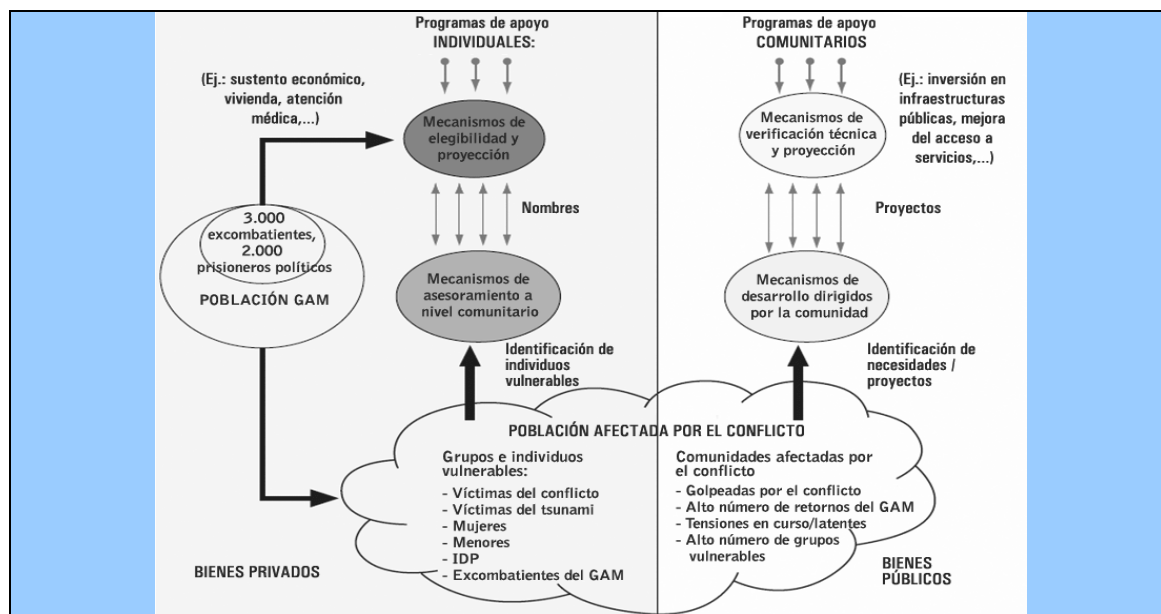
Programas de apoyo
INDIVIDUALES:

(Ej.: sustento económico, vivienda, atención médica,...)

Mecanismos de elegibilidad y proyección

Nombres

3.000 excombatientes, 2.000 prisioneros políticos

POBLACIÓN GAM

Mecanismos de asesoramiento a nivel comunitario

Identificación de individuos vulnerables

Programas de apoyo
COMUNITARIOS

(Ej.: inversión en infraestructuras públicas, mejora del acceso a servicios,...)

Mecanismos de verificación técnica y proyección

Proyectos

Mecanismos de desarrollo dirigidos por la comunidad

Identificación de necesidades / proyectos

POBLACIÓN AFECTADA POR EL CONFLICTO

Grupos e individuos vulnerables:
- Víctimas del conflicto
- Víctimas del tsunami
- Mujeres
- Menores
- IDP
- Excombatientes del GAM

Comunidades afectadas por el conflicto
- Golpeadas por el conflicto
- Alto número de retornos del GAM
- Tensiones en curso/latentes
- Alto número de grupos vulnerables

BIENES PRIVADOS

BIENES PÚBLICOS